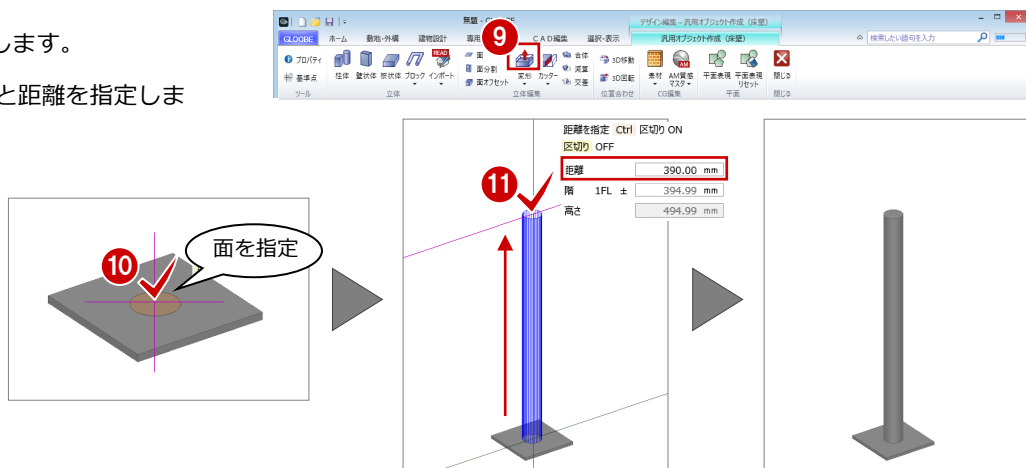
します。

と距離を指定しま

無題 - GLOOBE

デザイン編集 - 汎用オブジェクト作成（床壁）

GLOOBE　ホーム　敷地・外構　建物設計　専用　CAD編集　選択・表示　汎用オブジェクト作成（床壁）

検索したい語句を入力

プロパティ　基準点　ツール

柱体　壁状体　板状体　ブロック　インポート　立体

面　面分割　面オフセット　変形　カッター　合体　減算　交差　立体編集

3D移動　3D回転　位置合わせ

素材　AM質感マスタ　CG編集

平面表現　平面表現リセット　平面

閉じる　閉じる

9

10

面を指定

11

距離を指定 Ctrl 区切り ON
区切り OFF

| 距離 | | 390.00 | mm |
|---|---|---|---|
| 階 | 1FL ± | 394.99 | mm |
| 高さ | | 494.99 | mm |